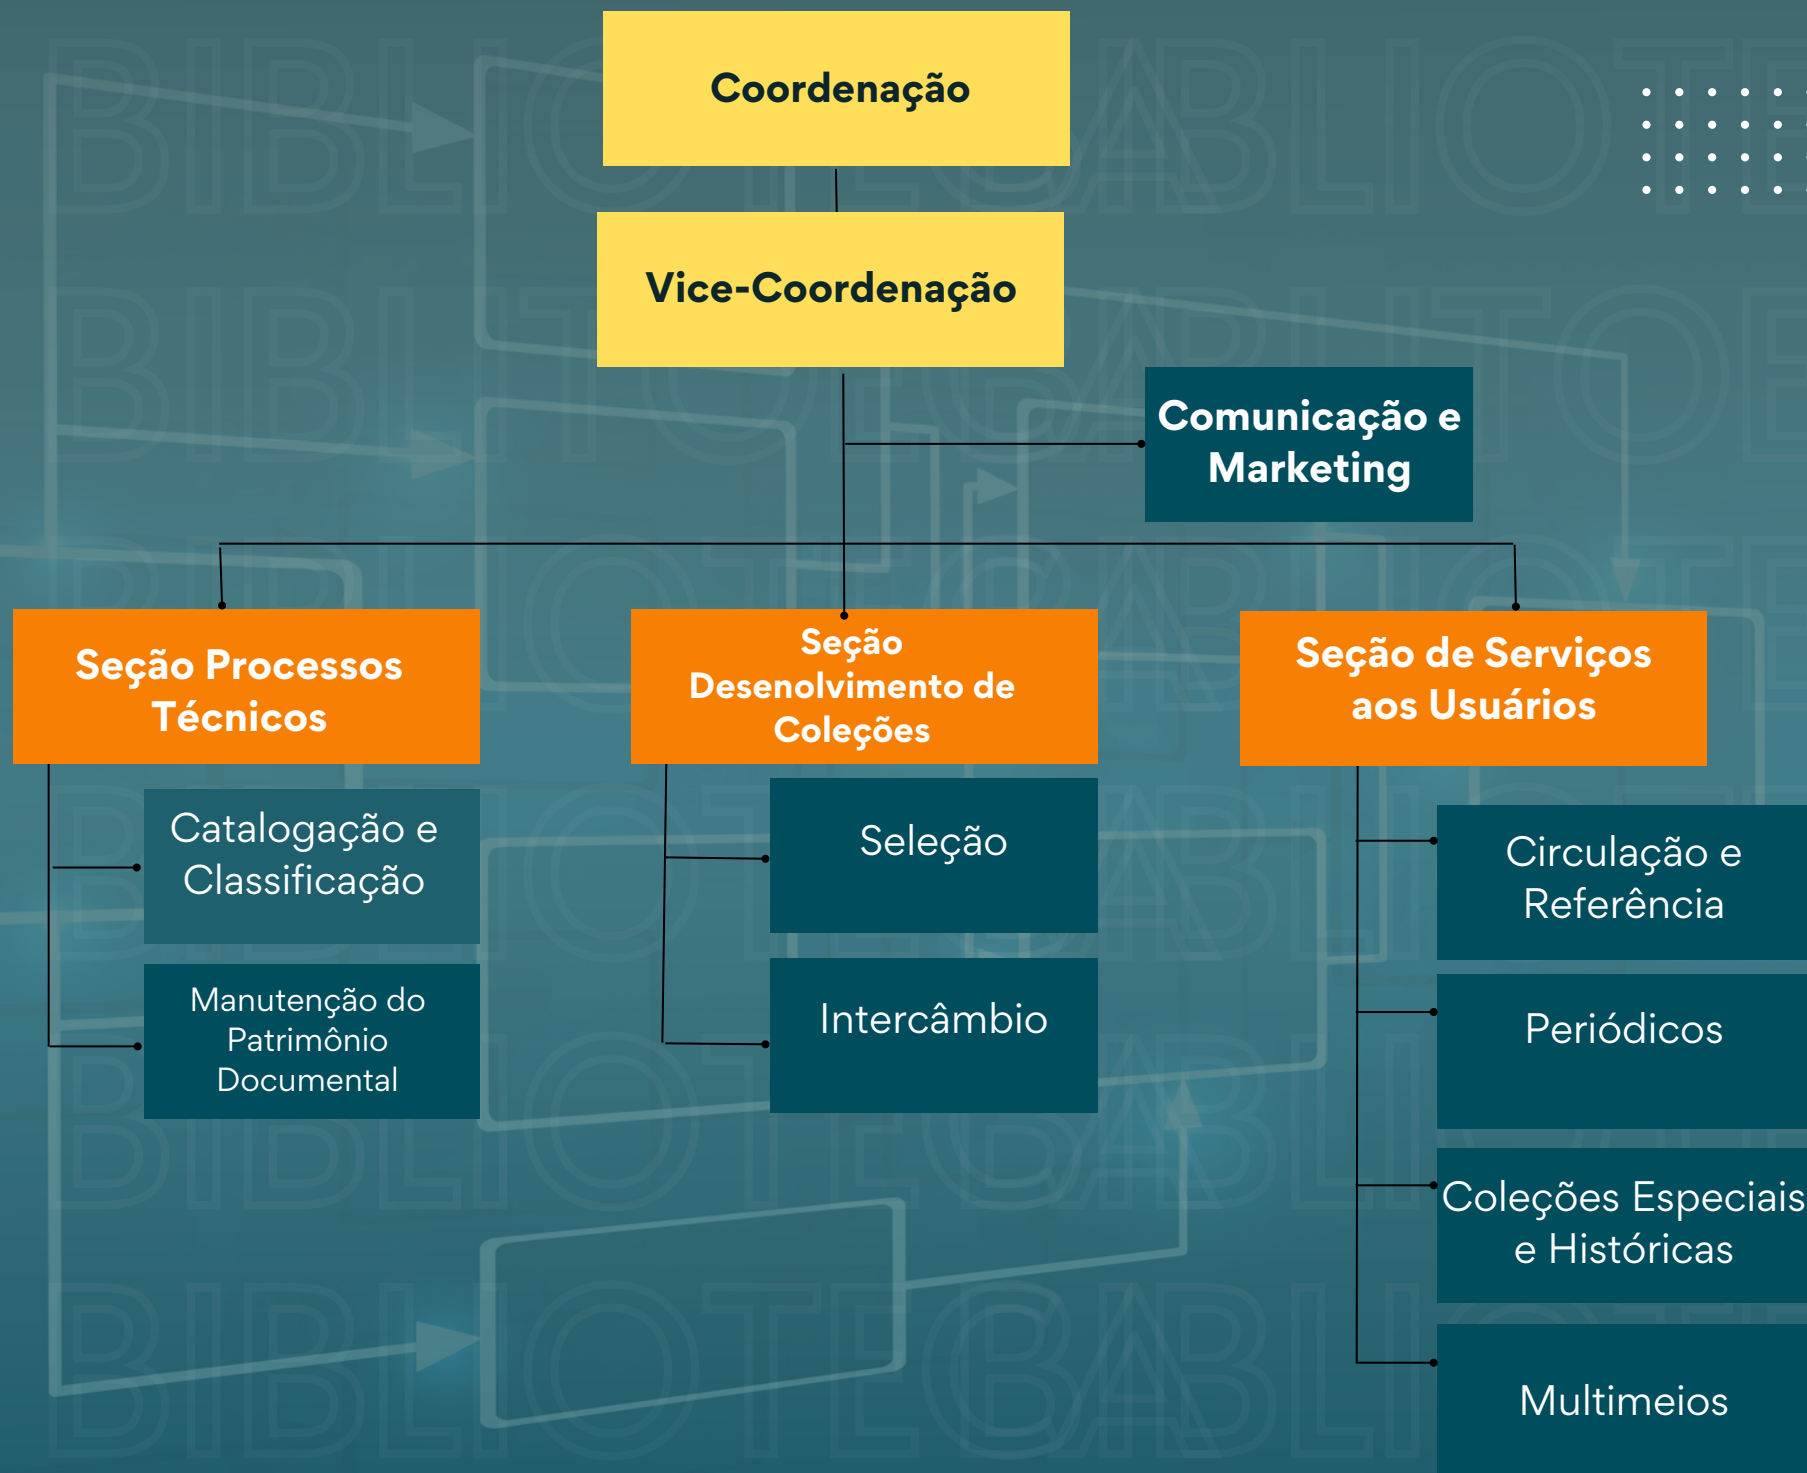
Coordenação

Vice-Coordenação

Comunicação e Marketing

Seção Processos Técnicos

Catalogação e Classificação

Manutenção do Patrimônio Documental

Seção Desenvolvimento de Coleções

Seleção

Intercâmbio

Seção de Serviços aos Usuários

Circulação e Referência

Periódicos

Coleções Especiais e Históricas

Multimeios